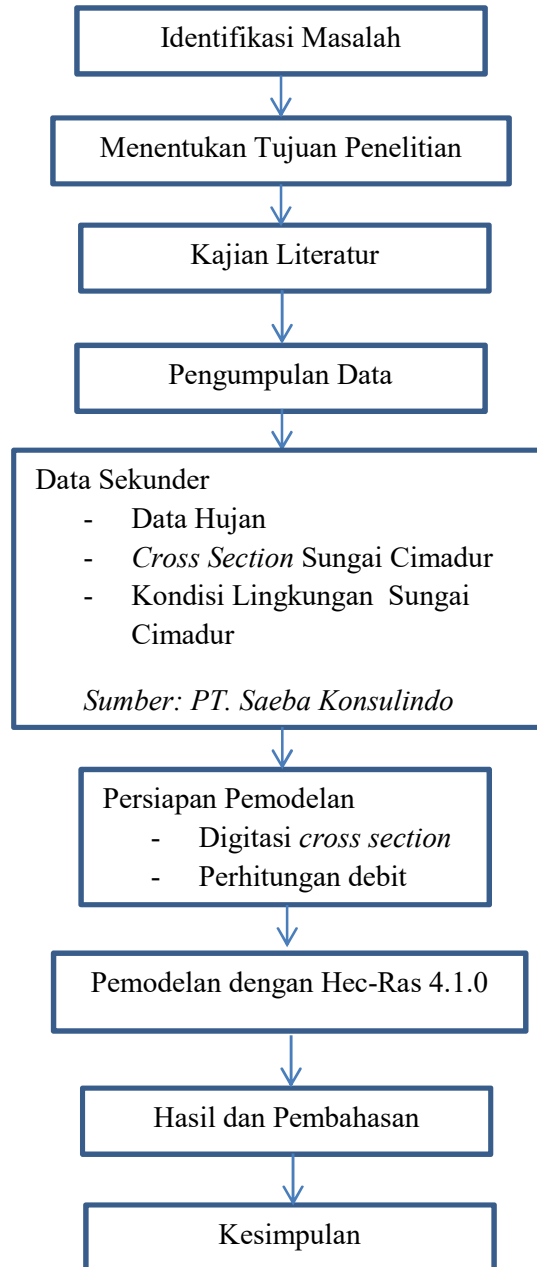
Identifikasi Masalah

Menentukan Tujuan Penelitian

Kajian Literatur

Pengumpulan Data

Data Sekunder
- Data Hujan
- *Cross Section* Sungai Cimadur
- Kondisi Lingkungan Sungai Cimadur

*Sumber: PT. Saeba Konsulindo*

Persiapan Pemodelan
- Digitasi *cross section*
- Perhitungan debit

Pemodelan dengan Hec-Ras 4.1.0

Hasil dan Pembahasan

Kesimpulan